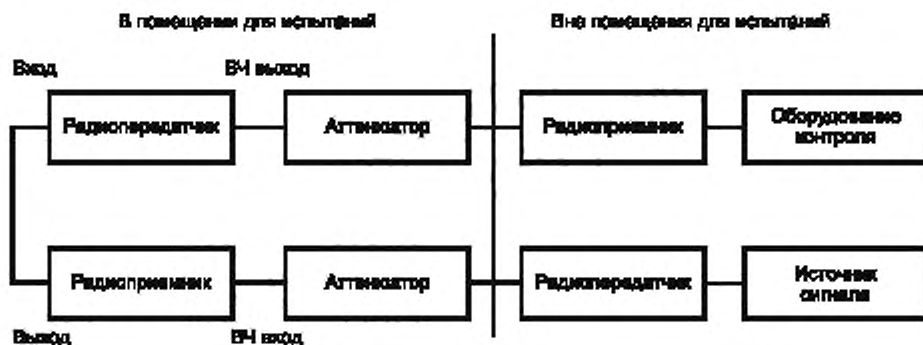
В помещении для испытаний

Вне помещения для испытаний

Вход

ВЧ выход

Радиопередатчик

Аттенюатор

Радиоприемник

Оборудование контроля

Радиоприемник

Аттенюатор

Радиопередатчик

Источник сигнала

Выход

ВЧ вход